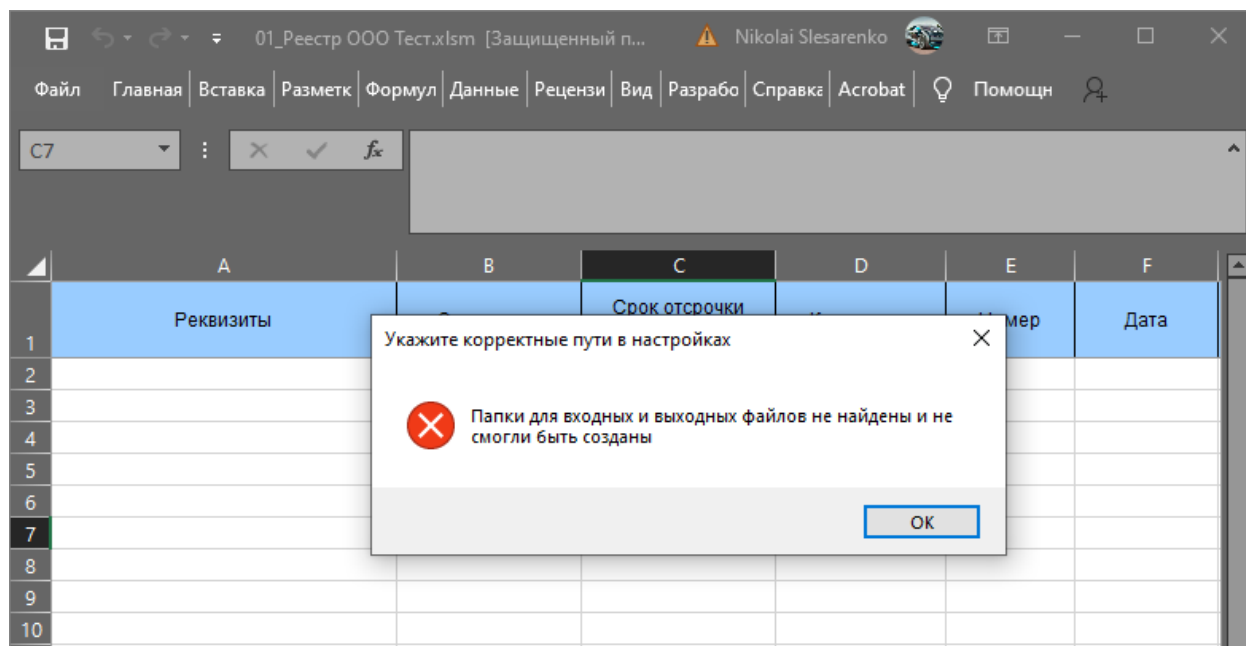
01_Реестр ООО Тест.xlsm [Защищенный п... Nikolai Slesarenko

Файл Главная Вставка Разметк Формул Данные Рецензи Вид Разрабо Справка Acrobat Помощн

C7

| | A | B | C | D | E | F |
|---|---|---|---|---|---|---|
| 1 | Реквизиты | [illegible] | Срок отсрочки | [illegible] | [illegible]мер | Дата |
| 2 | | | | | | |
| 3 | | | | | | |
| 4 | | | | | | |
| 5 | | | | | | |
| 6 | | | | | | |
| 7 | | | | | | |
| 8 | | | | | | |
| 9 | | | | | | |
| 10 | | | | | | |

Укажите корректные пути в настройках

Папки для входных и выходных файлов не найдены и не смогли быть созданы

OK